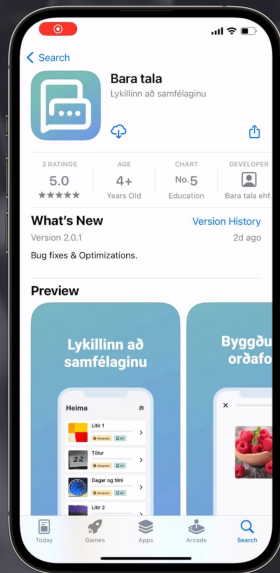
Search

Bara tala

Lykillinn að samfélaginu

3 RATINGS
5.0
★★★★★

AGE
4+
Years Old

CHART
No. 5
Education

DEVELOPER
Bara tala ehf.

What's New

Version History

Version 2.0.1

2d ago

Bug fixes & Optimizations.

Preview

Lykillinn að samfélaginu

Heima

Litir 1

Tölur

Dagar og tími

Litir 2

Byggðu orðafo

Today

Games

Apps

Arcade

Search